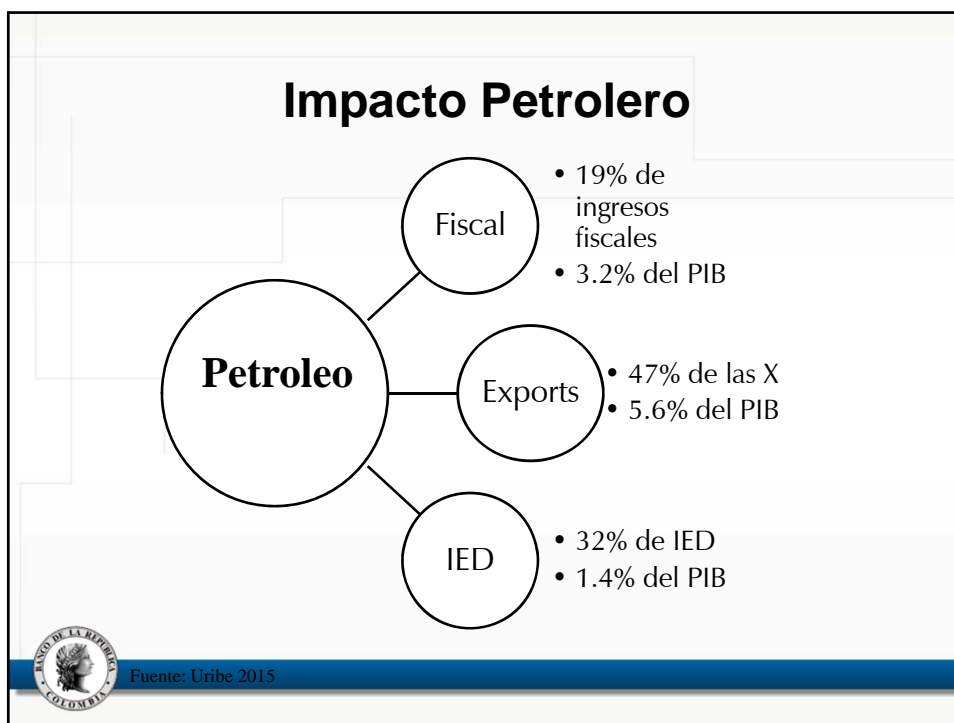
Impacto Petrolero

Petroleo

Fiscal

• 19% de ingresos fiscales
• 3.2% del PIB

Exports

• 47% de las X
• 5.6% del PIB

IED

• 32% de IED
• 1.4% del PIB

BANCO DE LA REPUBLICA COLOMBIA

Fuente: Uribe 2015